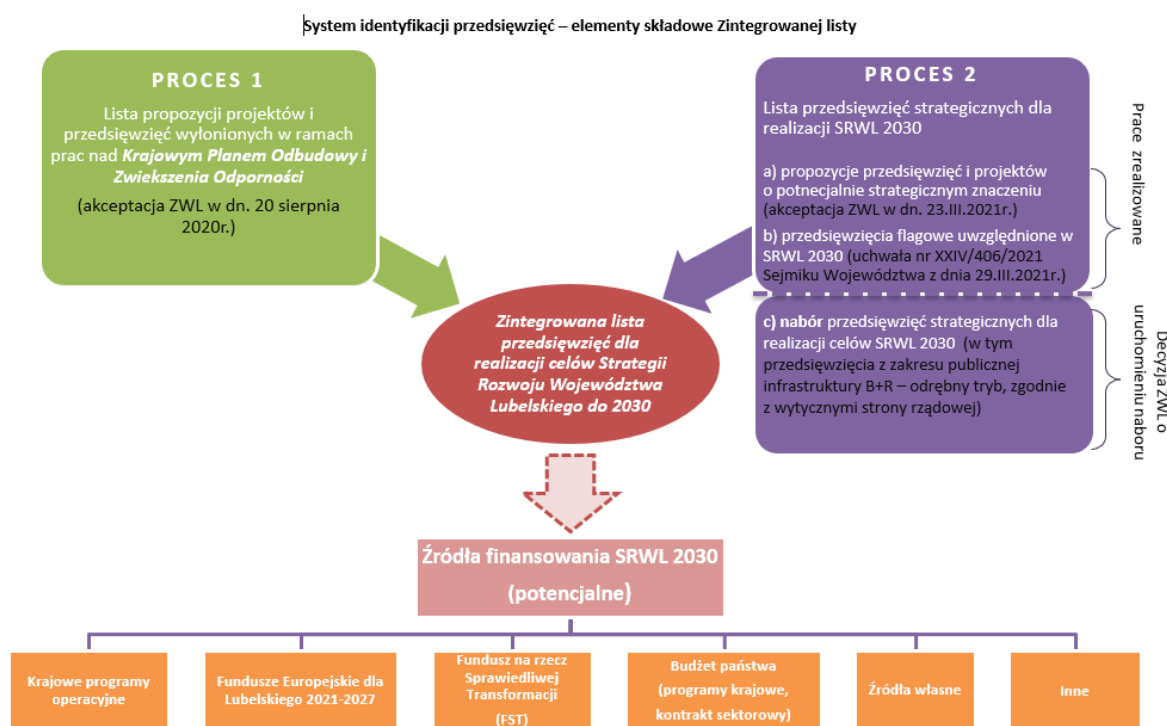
System identyfikacji przedsięwzięć – elementy składowe Zintegrowanej listy

PROCES 1

Lista propozycji projektów i przedsięwzięć wyłonionych w ramach prac nad *Krajowym Planem Odbudowy i Zwiekszenia Odporności*

(akceptacja ZWL w dn. 20 sierpnia 2020r.)

PROCES 2

Lista przedsięwzięć strategicznych dla realizacji SRWL 2030

a) propozycje przedsięwzięć i projektów o potnecjalnie strategicznym znaczeniu (akceptacja ZWL w dn. 23.III.2021r.)

b) przedsięwzięcia flagowe uwzględnione w SRWL 2030 (uchwała nr XXIV/406/2021 Sejmiku Województwa z dnia 29.III.2021r.)

Prace zrealizowane

c) nabór przedsięwzięć strategicznych dla realizacji celów SRWL 2030 (w tym przedsięwzięcia z zakresu publicznej infrastruktury B+R – odrębny tryb, zgodnie z wytycznymi strony rządowej)

Decyzja ZWL o uruchomieniu naboru

*Zintegrowana lista przedsięwzięć dla realizacji celów Strategii Rozwoju Województwa Lubelskiego do 2030*

Źródła finansowania SRWL 2030

(potencjalne)

Krajowe programy operacyjne

Fundusze Europejskie dla Lubelskiego 2021-2027

Fundusz na rzecz Sprawiedliwej Transformacji (FST)

Budżet państwa (programy krajowe, kontrakt sektorowy)

Źródła własne

Inne